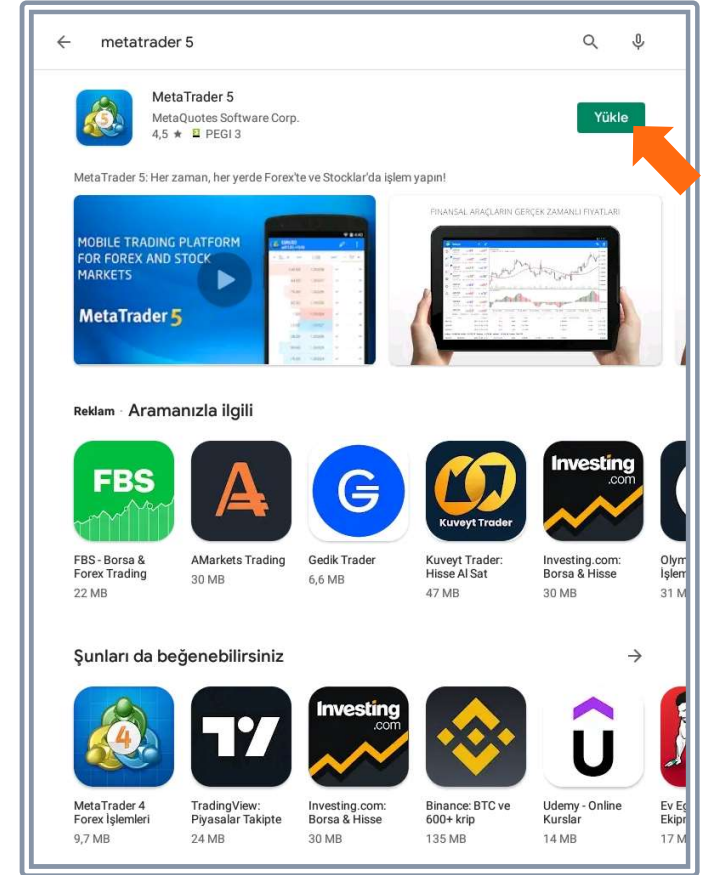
metatrader 5

MetaTrader 5
MetaQuotes Software Corp.
4,5 ★ PEGI 3

Yükle

MetaTrader 5: Her zaman, her yerde Forex'te ve Stocklar'da işlem yapın!

MOBILE TRADING PLATFORM FOR FOREX AND STOCK MARKETS
MetaTrader 5

FINANSAL ARAÇLARIN GERÇEK ZAMANLI FIYATLARI

Reklam · Aramanızla ilgili

FBS
FBS - Borsa & Forex Trading
22 MB

AMarkets Trading
30 MB

Gedik Trader
6,6 MB

Kuveyt Trader
Kuveyt Trader: Hisse Al Sat
47 MB

Investing.com
Investing.com: Borsa & Hisse
30 MB

Olym İşlem
31 M

Şunları da beğenebilirsiniz

MetaTrader 4 Forex İşlemleri
9,7 MB

TradingView: Piyasalar Takipte
24 MB

Investing.com
Investing.com: Borsa & Hisse
30 MB

Binance: BTC ve 600+ krip
135 MB

Udemy - Online Kurslar
14 MB

Ev Eg Ekipn
17 M